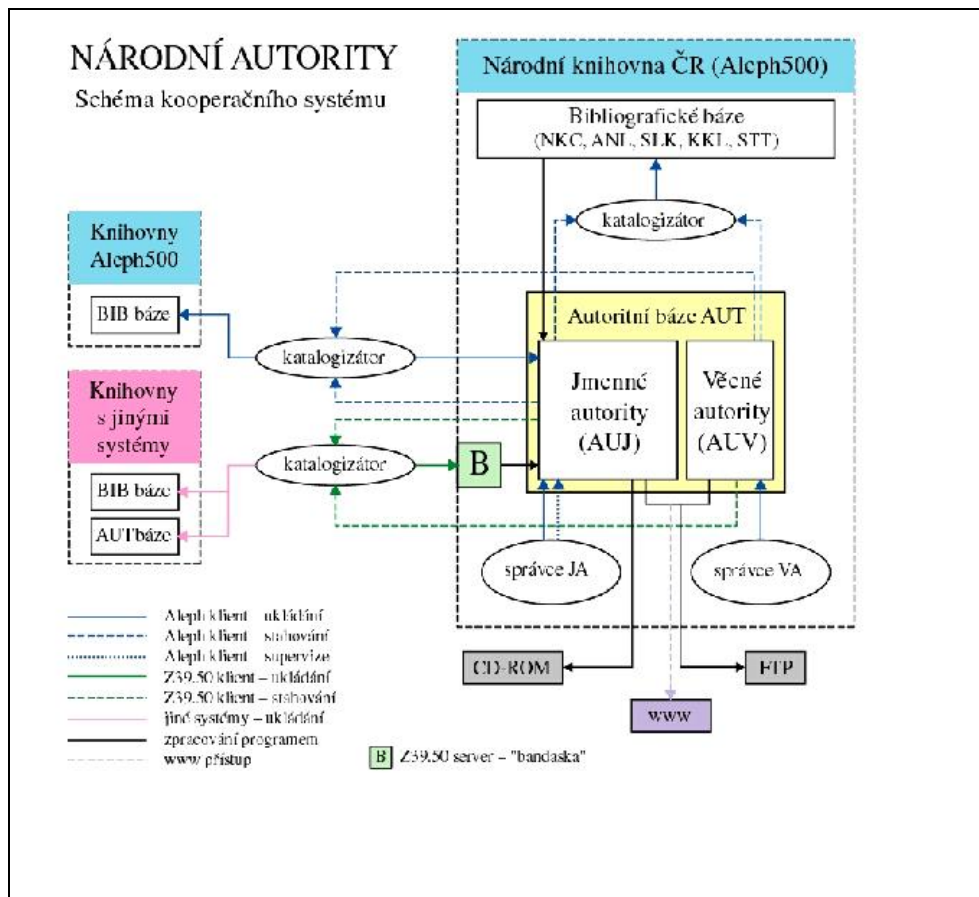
NÁRODNÍ AUTORITY
Schéma kooperačního systému

Národní knihovna ČR (Aleph500)

Bibliografické báze
(NKC, ANL, SLK, KKL, STT)

katalogizátor

Knihovny Aleph500

BIB báze

katalogizátor

Autoritní báze AUT

Jmenné autority (AUJ)

Věcné autority (AUV)

Knihovny s jinými systémy

katalogizátor

B

BIB báze

AUTbáze

správce JA

správce VA

Aleph klient – ukládání
Aleph klient – stahování
Aleph klient – supervize
Z39.50 klient – ukládání
Z39.50 klient – stahování
jiné systémy – ukládání
zpracování programem
www přístup

CD-ROM

FTP

WWW

B Z39.50 server – "bandaska"